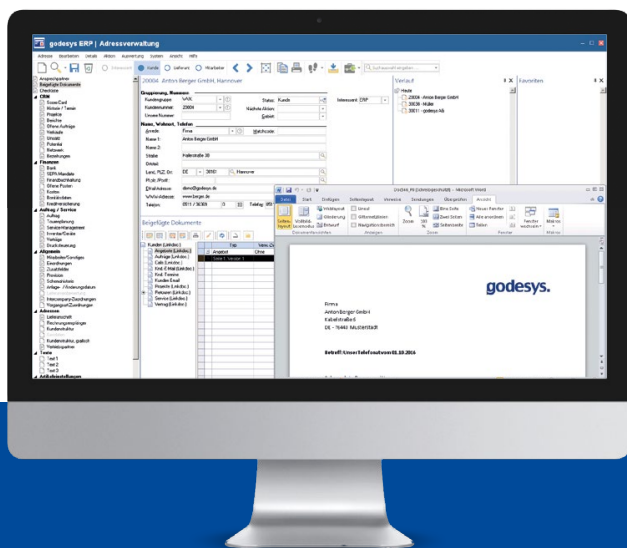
godesys ERP | Adressverwaltung

Adresse Bearbeiten Details Aktion Auswertung System Ansicht Hilfe

Interessent Kunde Lieferant Mitarbeiter

20004 - Anton Berger GmbH, Hannover

Verlauf

Favoriten

Gruppierung, Nummer
Kundengruppe VA/IE
Kundennummer 20004
Unsere Nummer
Status Kunde
Nächste Aktion

Name, Wohnort, Telefon
Anrede Firma
Name 1 Anton Berger GmbH
Straße Hallestraße 30
Land, PLZ, Ort DE 30161 Hannover
Email-Adresse demo@godesys.de
WWW-Adresse www.berger.de
Telefon 0511 / 36369

Beigefügte Dokumente

Kunden (Lnkdoc.)
Angebote (Lnkdoc.)
Aufträge (Lnkdoc.)
Calls (Lnkdoc.)
Kontakte (Lnkdoc.)
Service (Lnkdoc.)
Vertrag (Lnkdoc.)

Heute
20004 - Anton Berger GmbH
30038 - Müller
30011 - godesys AG

Datei Start Einfügen Seitenlayout Verweise Sendungen Überprüfen Ansicht

godesys.

Firma
Anton Berger GmbH
Kabelstraße 6
DE - 76448 Musterstadt

Betreff: Unser Telefonat vom 01.10.2016